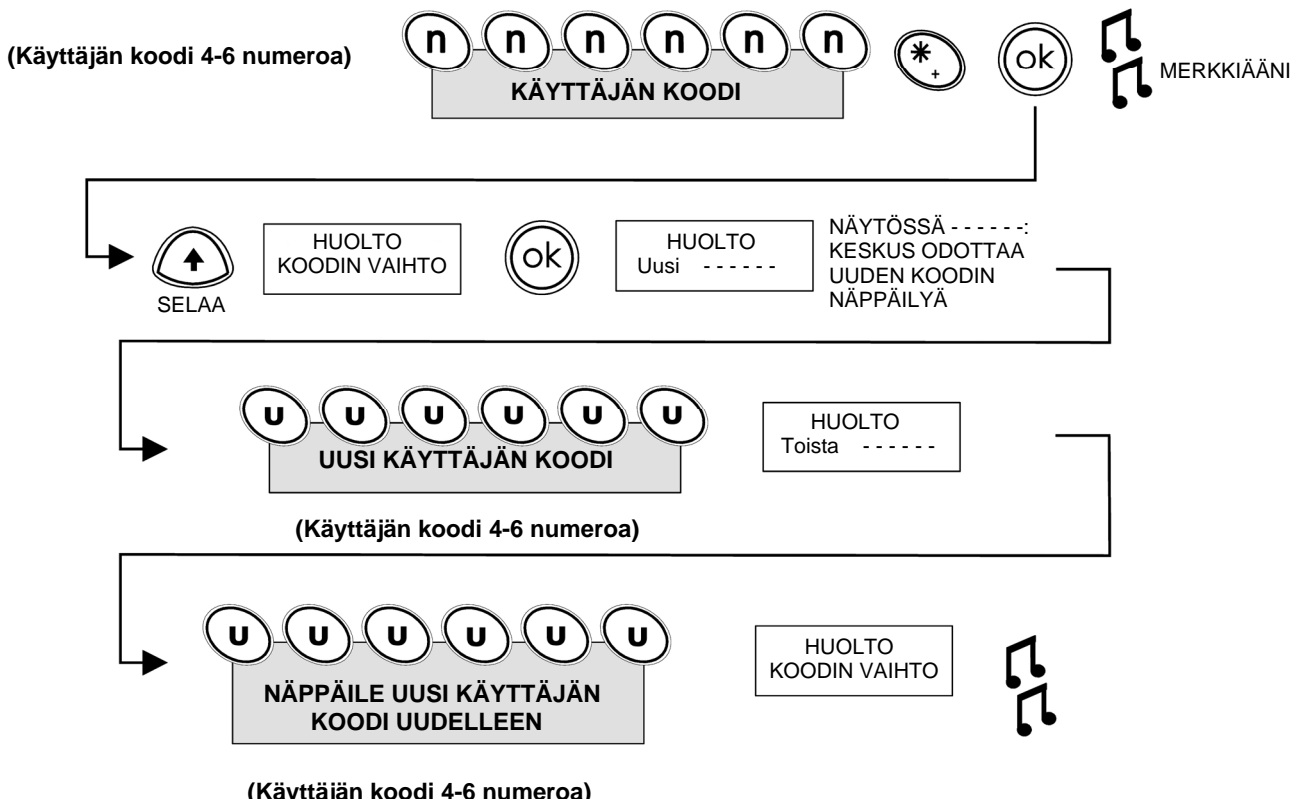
(Käyttäjän koodi 4-6 numeroa)

n n n n n n

KÄYTTÄJÄN KOODI

$*_{+}$

ok

MERKKIÄÄNI

SELAA

HUOLTO
KOODIN VAIHTO

ok

HUOLTO
Uusi - - - - - -

NÄYTÖSSÄ - - - - - -:
KESKUS ODOTTAA
UUDEN KOODIN
NÄPPÄILYÄ

U U U U U U

UUSI KÄYTTÄJÄN KOODI

HUOLTO
Toista - - - - - -

(Käyttäjän koodi 4-6 numeroa)

U U U U U U

NÄPPÄILE UUSI KÄYTTÄJÄN KOODI UUDELLEEN

HUOLTO
KOODIN VAIHTO

(Käyttäjän koodi 4-6 numeroa)